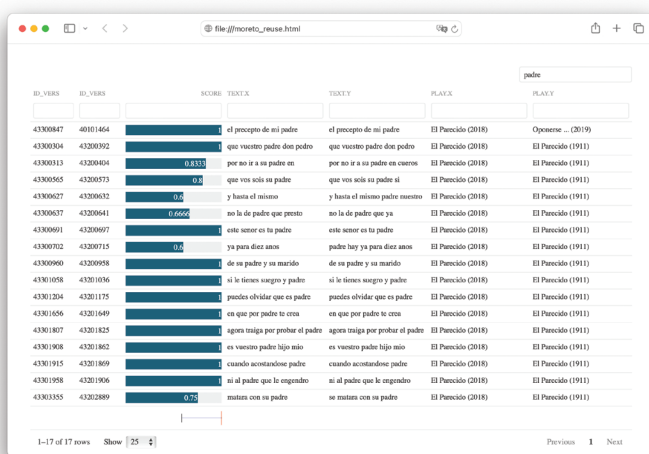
file:///moreto_reuse.html

padre

| ID_VERS | ID_VERS | SCORE | TEXT.X | TEXT.Y | PLAY.X | PLAY.Y |
|---|---|---|---|---|---|---|
| 43300847 | 40101464 | 1 | el precepto de mi padre | el precepto de mi padre | El Parecido (2018) | Oponerse ... (2019) |
| 43300304 | 43200392 | 1 | que vuestro padre don pedro | que vuestro padre don pedro | El Parecido (2018) | El Parecido (1911) |
| 43300313 | 43200404 | 0.8333 | por no ir a su padre en | por no ir a su padre en cueros | El Parecido (2018) | El Parecido (1911) |
| 43300565 | 43200573 | 0.8 | que vos sois su padre | que vos sois su padre si | El Parecido (2018) | El Parecido (1911) |
| 43300627 | 43200632 | 0.6 | y hasta el mismo padre | y hasta el mismo padre nuestro | El Parecido (2018) | El Parecido (1911) |
| 43300637 | 43200641 | 0.6666 | no la de padre que presto | no la de padre que ya | El Parecido (2018) | El Parecido (1911) |
| 43300691 | 43200697 | 1 | este senor es tu padre | este senor es tu padre | El Parecido (2018) | El Parecido (1911) |
| 43300702 | 43200715 | 0.6 | ya para diez anos | padre hay ya para diez anos | El Parecido (2018) | El Parecido (1911) |
| 43300960 | 43200958 | 1 | de su padre y su marido | de su padre y su marido | El Parecido (2018) | El Parecido (1911) |
| 43301058 | 43201036 | 1 | si le tienes suegro y padre | si le tienes suegro y padre | El Parecido (2018) | El Parecido (1911) |
| 43301204 | 43201175 | 1 | puedes olvidar que es padre | puedes olvidar que es padre | El Parecido (2018) | El Parecido (1911) |
| 43301656 | 43201649 | 1 | en que por padre te crea | en que por padre te crea | El Parecido (2018) | El Parecido (1911) |
| 43301807 | 43201825 | 1 | agora traiga por probar el padre | agora traiga por probar el padre | El Parecido (2018) | El Parecido (1911) |
| 43301908 | 43201862 | 1 | es vuestro padre hijo mio | es vuestro padre hijo mio | El Parecido (2018) | El Parecido (1911) |
| 43301915 | 43201869 | 1 | cuando acostandose padre | cuando acostandose padre | El Parecido (2018) | El Parecido (1911) |
| 43301958 | 43201906 | 1 | ni al padre que le engendro | ni al padre que le engendro | El Parecido (2018) | El Parecido (1911) |
| 43303355 | 43202889 | 0.75 | matara con su padre | se matara con su padre | El Parecido (2018) | El Parecido (1911) |

1–17 of 17 rows Show 25

Previous 1 Next